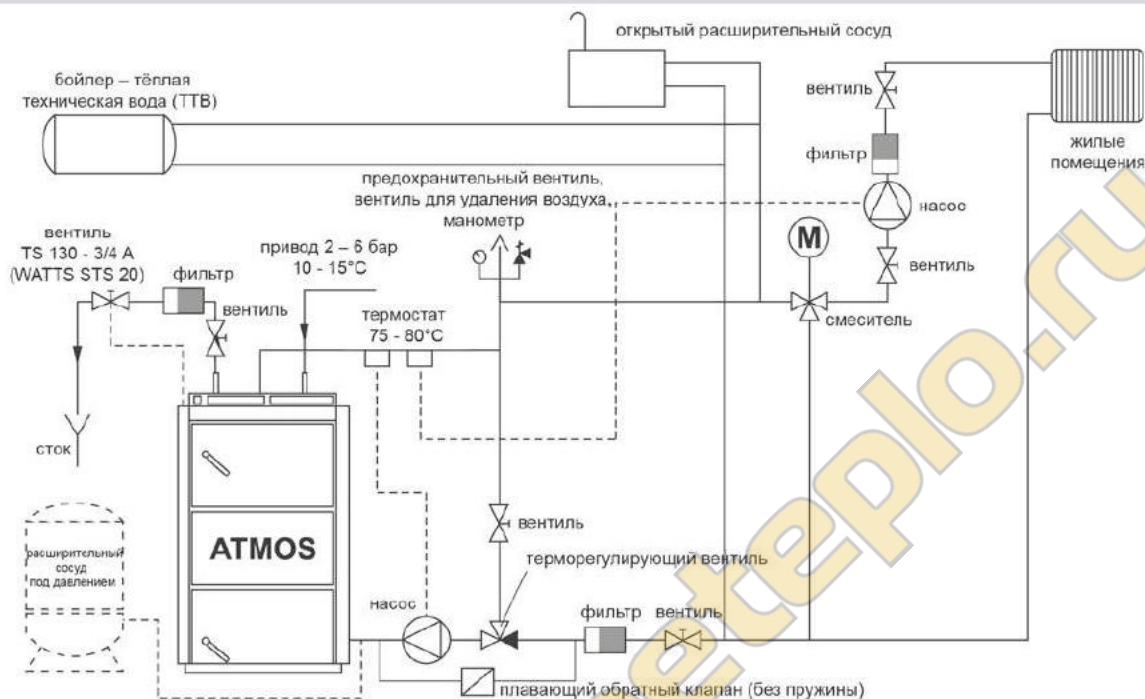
открытый расширительный сосуд

бойлер – тёплая техническая вода (ТТВ)

вентиль

фильтр

жилые помещения

предохранительный вентиль, вентиль для удаления воздуха, манометр

насос

вентиль
TS 130 - 3/4 A
(WATTS STS 20)

привод 2 – 6 бар
10 - 15°C

M

вентиль

фильтр

вентиль

термостат
75 - 80°C

смеситель

сток

ATMOS

вентиль

расширительный сосуд под давлением

терморегулирующий вентиль

насос

фильтр

вентиль

плавающий обратный клапан (без пружины)

eteplo.ru